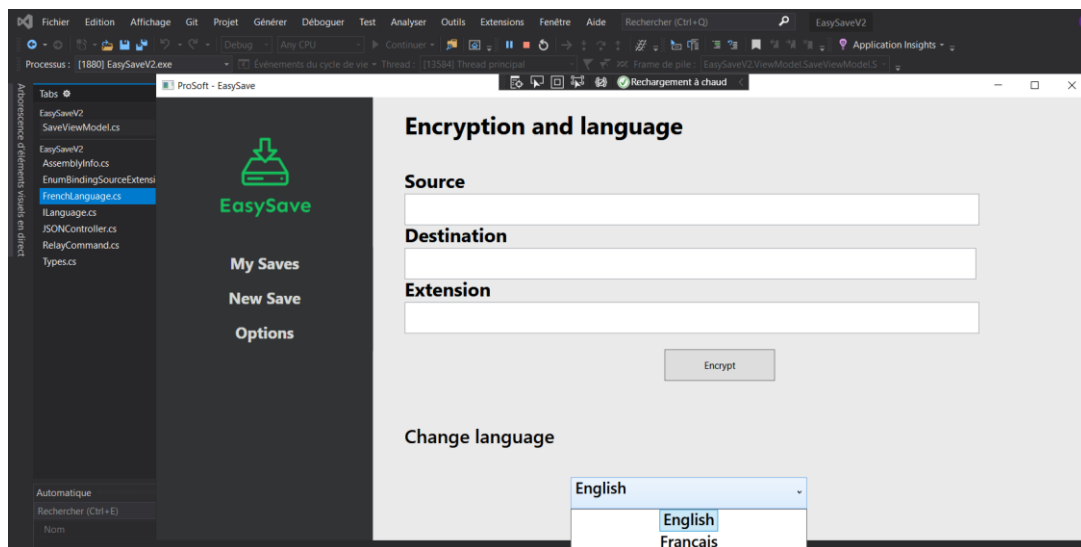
Fichier Edition Affichage Git Projet Générer Déboguer Test Analyser Outils Extensions Fenêtre Aide Rechercher (Ctrl+Q) EasySaveV2

Debug Any CPU Continuer Application Insights

Processus : [1880] EasySaveV2.exe Événements du cycle de vie Thread : [13584] Thread principal Frame de pile : EasySaveV2.ViewModel.SaveViewModel.S

Arborescence d'éléments visuels en direct

Tabs

EasySaveV2
SaveViewModel.cs

EasySaveV2
AssemblyInfo.cs
EnumBindingSourceExtensi
FrenchLanguage.cs
ILanguage.cs
JSONController.cs
RelayCommand.cs
Types.cs

Automatique
Rechercher (Ctrl+E)
Nom

ProSoft - EasySave

Rechargement à chaud

EasySave

My Saves

New Save

Options

Encryption and language

Source

Destination

Extension

Encrypt

Change language

English

English
Francais